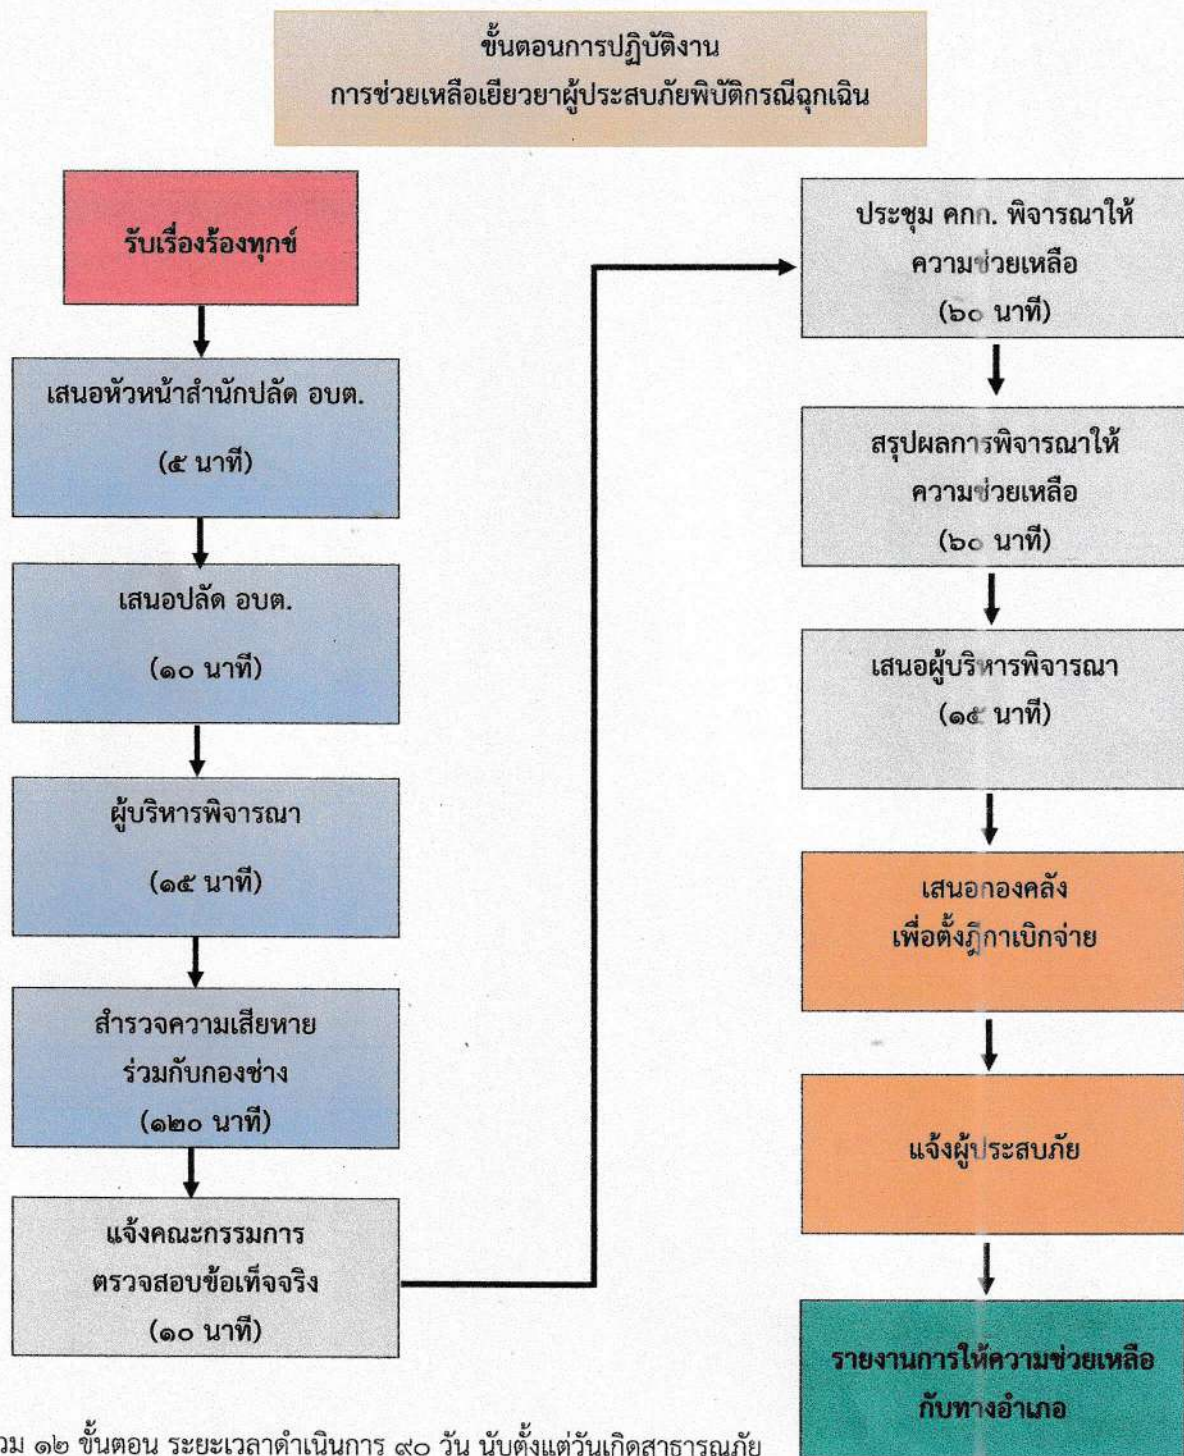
ขั้นตอนการปฏิบัติงาน
การช่วยเหลือเยียวยาผู้ประสบภัยพิบัติกรณีฉุกเฉิน

รับเรื่องร้องทุกข์

เสนอหัวหน้าสำนักปลัด อบต.
(๕ นาที)

เสนอปลัด อบต.
(๑๐ นาที)

ผู้บริหารพิจารณา
(๑๕ นาที)

สำรวจความเสียหาย
ร่วมกับกองช่าง
(๑๒๐ นาที)

แจ้งคณะกรรมการ
ตรวจสอบข้อเท็จจริง
(๑๐ นาที)

ประชุม คกก. พิจารณาให้
ความช่วยเหลือ
(๖๐ นาที)

สรุปผลการพิจารณาให้
ความช่วยเหลือ
(๖๐ นาที)

เสนอผู้บริหารพิจารณา
(๑๕ นาที)

เสนอกองคลัง
เพื่อตั้งฎีกาเบิกจ่าย

แจ้งผู้ประสบภัย

รายงานการให้ความช่วยเหลือ
กับทางอำเภอ

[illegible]วม ๑๒ ขั้นตอน ระยะเวลาดำเนินการ ๙๐ วัน นับตั้งแต่วันเกิดสาธารณภัย